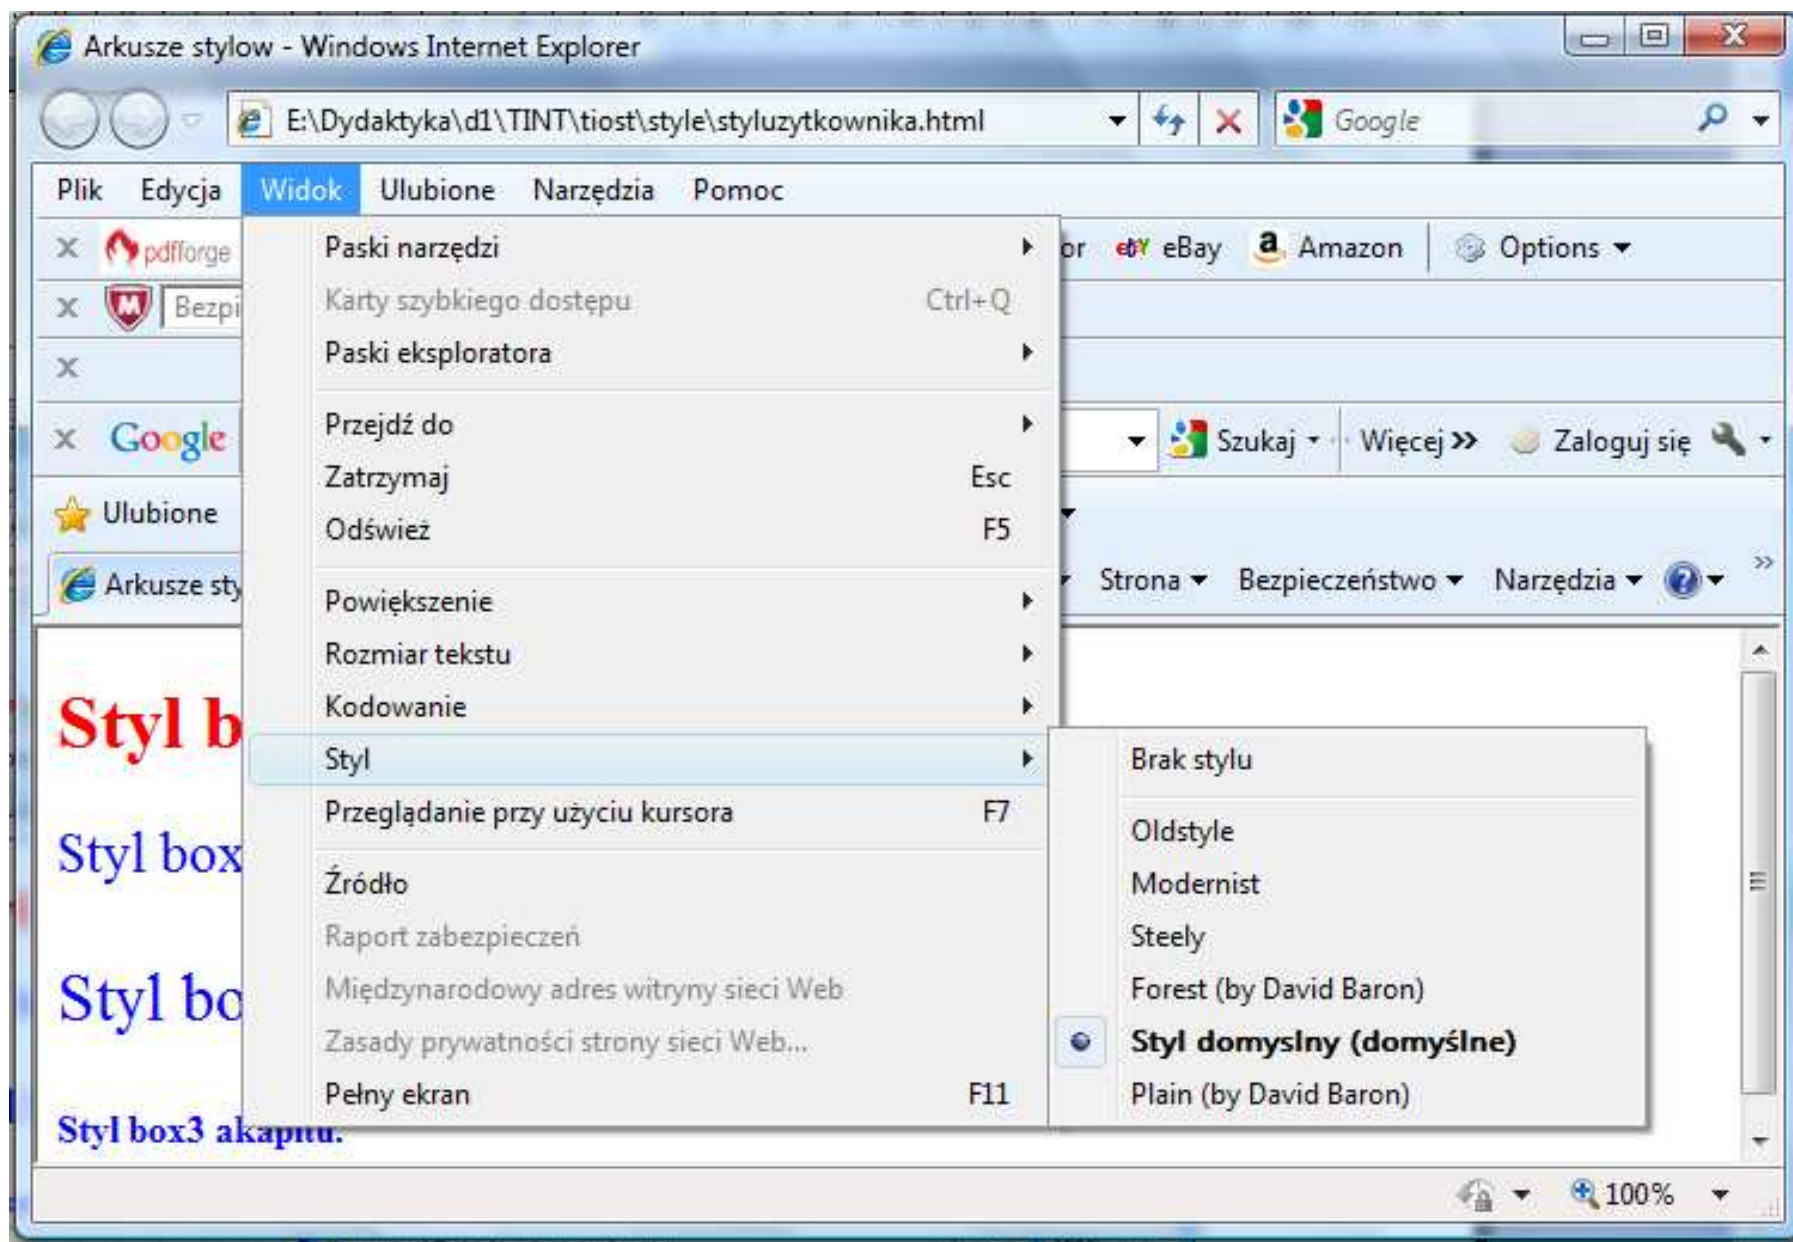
Arkusze stylow - Windows Internet Explorer

E:\Dydaktyka\d1\TINT\tiost\style\styluzytkownika.html

Google

Plik Edycja Widok Ulubione Narzędzia Pomoc

pdfforge

or eBay Amazon Options

Bezpi

Google

Szukaj Więcej » Zaloguj się

Ulubione

Arkusze sty

Strona Bezpieczeństwo Narzędzia

Paski narzędzi
Karty szybkiego dostępu Ctrl+Q
Paski eksploratora

Przejdź do
Zatrzymaj Esc
Odśwież F5

Powiększenie
Rozmiar tekstu
Kodowanie
Styl
Przeglądanie przy użyciu kursora F7

Źródło
Raport zabezpieczeń
Międzynarodowy adres witryny sieci Web
Zasady prywatności strony sieci Web...
Pełny ekran F11

Brak stylu

Oldstyle
Modernist
Steely
Forest (by David Baron)
Styl domyslny (domyślne)
Plain (by David Baron)

Styl b

Styl box

Styl bo

Styl box3 akapitu.

100%